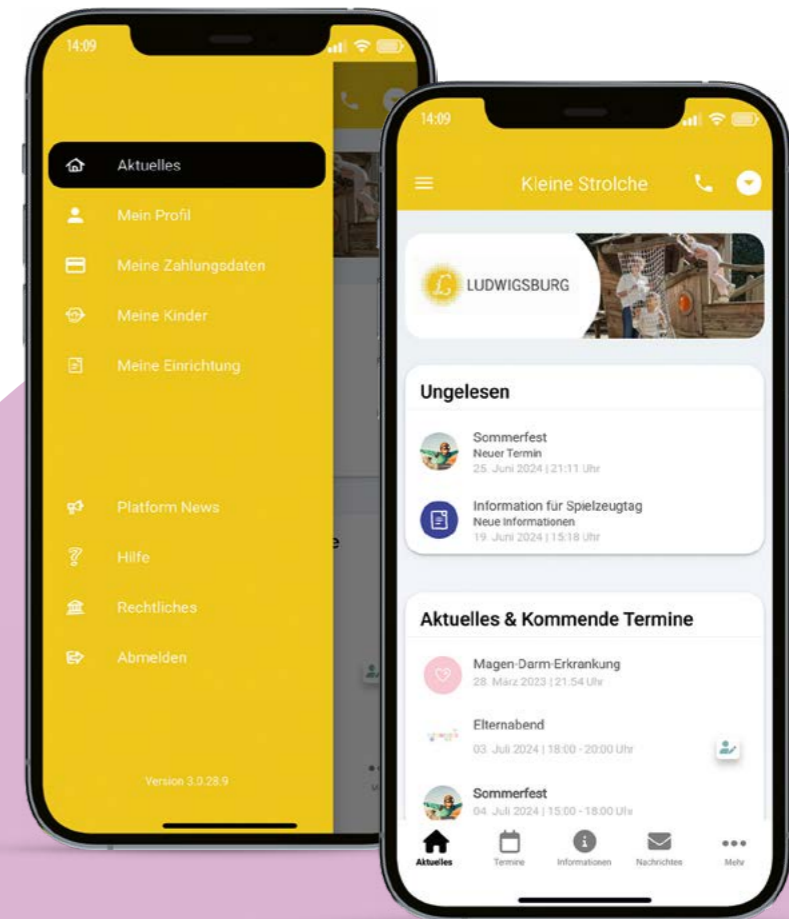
14:09

Aktuelles

Mein Profil

Meine Zahlungsdaten

Meine Kinder

Meine Einrichtung

Platform News

Hilfe

Rechtliches

Abmelden

Version 3.0.28.9

14:09

Kleine Strolche

LUDWIGSBURG

Ungelesen

Sommerfest
Neuer Termin
25. Juni 2024 | 21:11 Uhr

Information für Spielzeugtag
Neue Informationen
19. Juni 2024 | 15:18 Uhr

Aktuelles & Kommende Termine

Magen-Darm-Erkrankung
28. März 2023 | 21:54 Uhr

Elternabend
03. Juli 2024 | 18:00 - 20:00 Uhr

Sommerfest
04. Juli 2024 | 15:00 - 18:00 Uhr

Aktuelles Termine Informationen Nachrichten Mehr